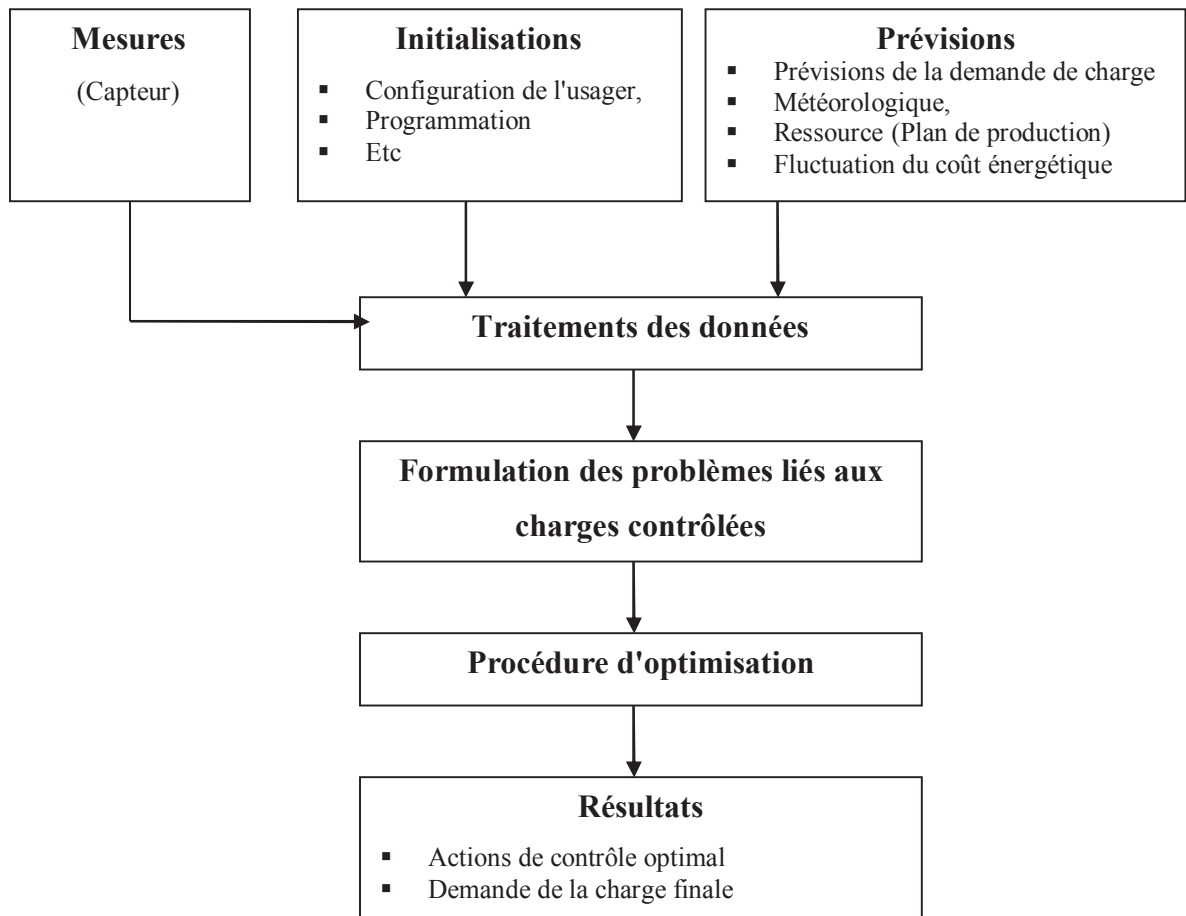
**Mesures**

(Capteur)

**Initialisations**

- Configuration de l'usager,
- Programmation
- Etc

**Prévisions**

- Prévisions de la demande de charge
- Météorologique,
- Ressource (Plan de production)
- Fluctuation du coût énergétique

**Traitements des données**

**Formulation des problèmes liés aux charges contrôlées**

**Procédure d'optimisation**

**Résultats**

- Actions de contrôle optimal
- Demande de la charge finale